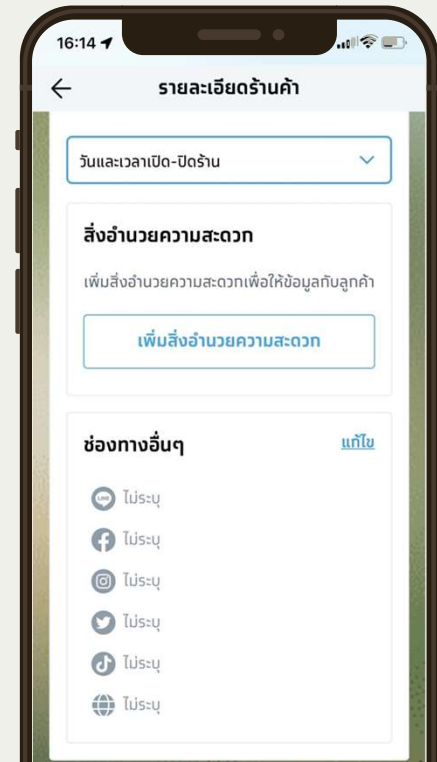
16:14

รายละเอียดร้านค้า

วันและเวลาเปิด-ปิดร้าน

สิ่งอำนวยความสะดวก

เพิ่มสิ่งอำนวยความสะดวกเพื่อให้ข้อมูลกับลูกค้า

เพิ่มสิ่งอำนวยความสะดวก

ช่องทางอื่นๆ

แก้ไข

LINE ไม่ระบุ

ไม่ระบุ

ไม่ระบุ

ไม่ระบุ

ไม่ระบุ

ไม่ระบุ